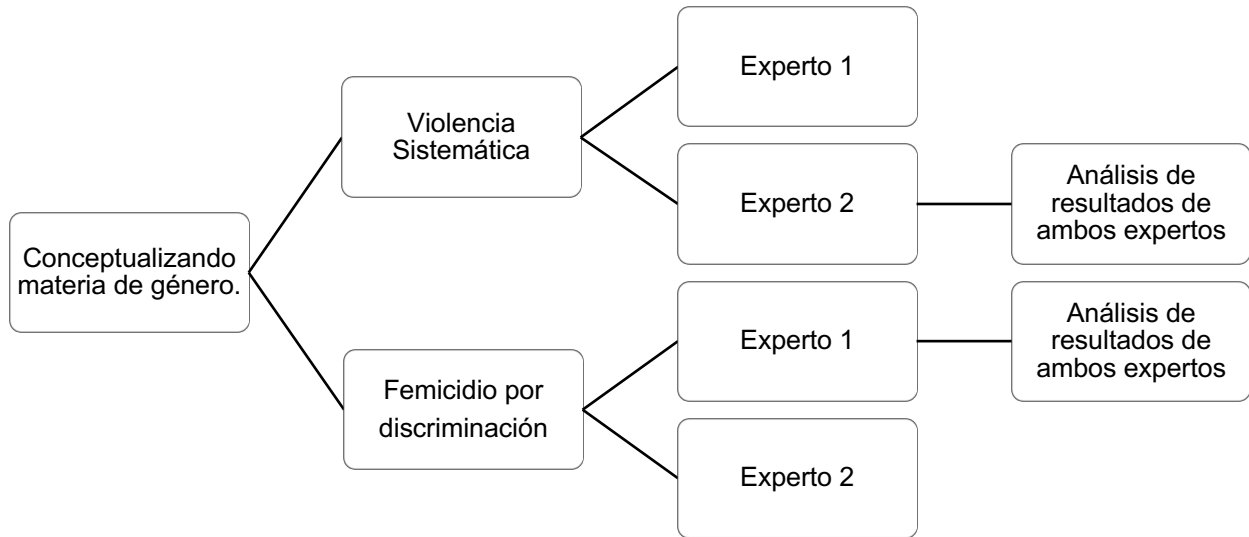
Conceptualizando materia de género.

Violencia Sistemática

Experto 1

Experto 2

Análisis de resultados de ambos expertos

Femicidio por discriminación

Experto 1

Análisis de resultados de ambos expertos

Experto 2